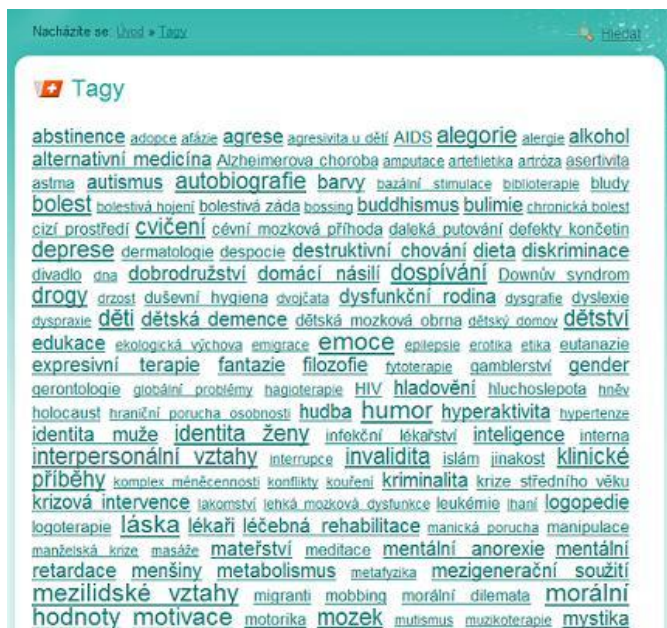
Nacházíte se: Úvod » Tagy

Hledat

Tagy

abstinence adopce afázie agrese agresivita u dětí AIDS alegorie alergie alkohol alternativní medicína Alzheimerova choroba amputace arteterapie artróza asertivita astma autismus autobiografie barvy bazální stimulace biblioterapie bludy bolest bolestivá hojení bolestivá záda bossing buddhismus bulimie chronická bolest cizí prostředí cvičení cévní mozková příhoda daleká putování defekty končetin deprese dermatologie despocie destruktivní chování dieta diskriminace divadlo dna dobrodružství domácí násilí dospívání Downův syndrom drogy drzost duševní hygiena dvojčata dysfunkční rodina dysgrafie dyslexie dyspraxie děti dětská demence dětská mozková obrna dětský domov dětství edukace ekologická výchova emigrace emoce epilepsie erotika etika eutanazie expresivní terapie fantazie filozofie fytoterapie gamblerství gender gerontologie globální problémy hagioterapie HIV hladovění hluchoslepota hněv holocaust hraniční porucha osobnosti hudba humor hyperaktivita hypertenze identita muže identita ženy infekční lékařství inteligence interna interpersonální vztahy interrupce invalidita islám jinakost klinické příběhy komplex méněcennosti konflikty kouření kriminalita krize středního věku krizová intervence lakomství lehká mozková dysfunkce leukémie lhaní logopedie logoterapie láska lékaři léčebná rehabilitace manická porucha manipulace manželská krize masáže mateřství meditace mentální anorexie mentální retardace menšiny metabolismus metafyzika mezigenerační soužití mezilidské vztahy migranti mobbing morální dilemata morální hodnoty motivace motorika mozek mutismus muzikoterapie mystika